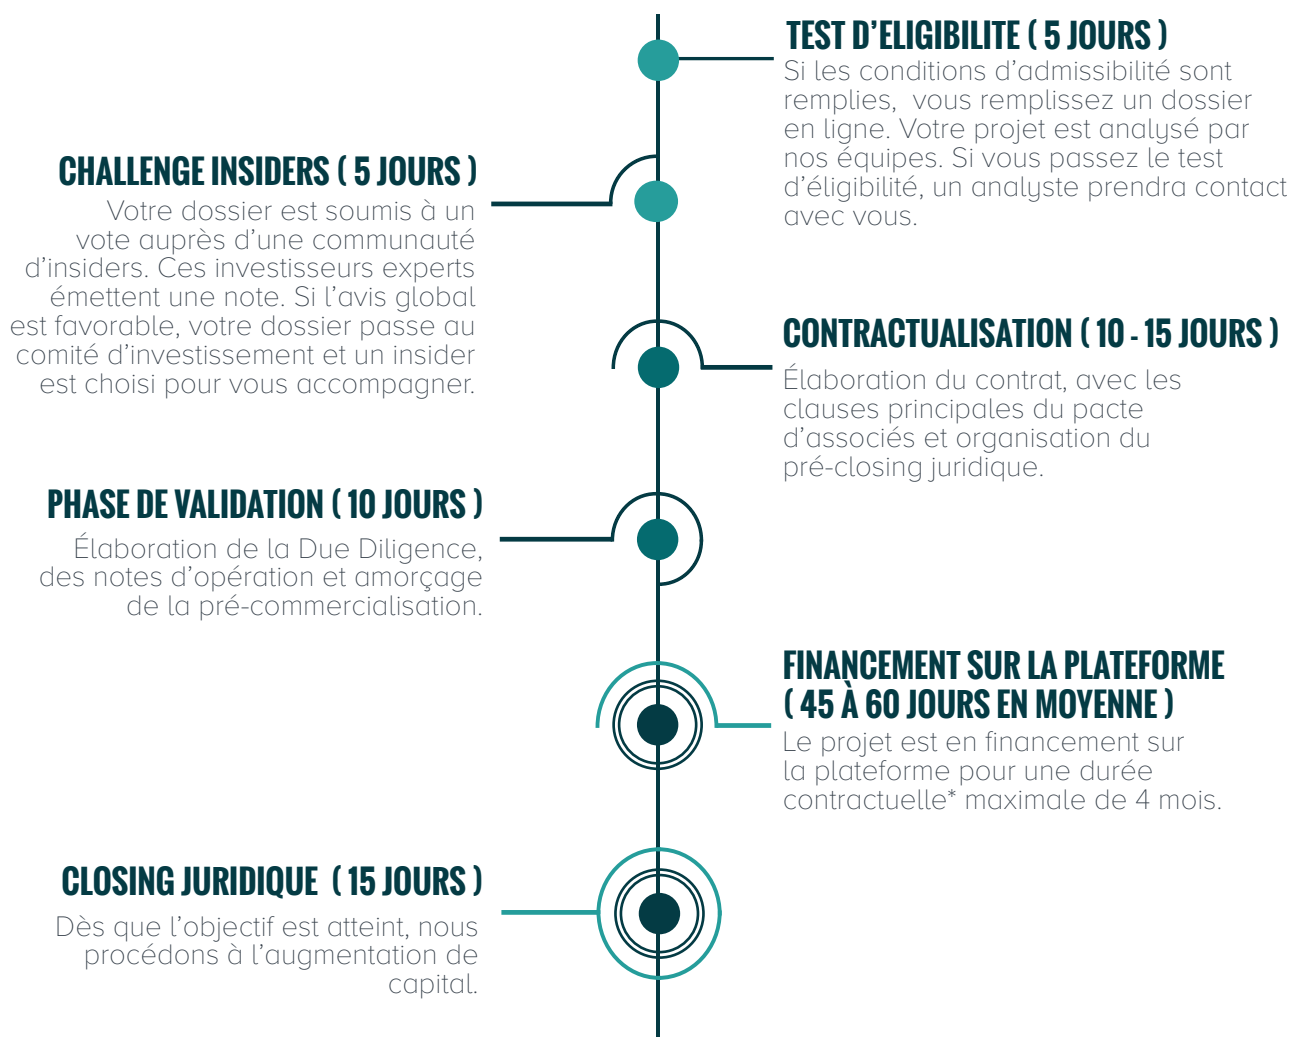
TEST D’ELIGIBILITE ( 5 JOURS )
Si les conditions d’admissibilité sont remplies, vous remplissez un dossier en ligne. Votre projet est analysé par nos équipes. Si vous passez le test d’éligibilité, un analyste prendra contact avec vous.

CHALLENGE INSIDERS ( 5 JOURS )
Votre dossier est soumis à un vote auprès d’une communauté d’insiders. Ces investisseurs experts émettent une note. Si l’avis global est favorable, votre dossier passe au comité d’investissement et un insider est choisi pour vous accompagner.

CONTRACTUALISATION ( 10 - 15 JOURS )
Élaboration du contrat, avec les clauses principales du pacte d’associés et organisation du pré-closing juridique.

PHASE DE VALIDATION ( 10 JOURS )
Élaboration de la Due Diligence, des notes d’opération et amorçage de la pré-commercialisation.

FINANCEMENT SUR LA PLATEFORME ( 45 À 60 JOURS EN MOYENNE )
Le projet est en financement sur la plateforme pour une durée contractuelle* maximale de 4 mois.

CLOSING JURIDIQUE ( 15 JOURS )
Dès que l’objectif est atteint, nous procédons à l’augmentation de capital.